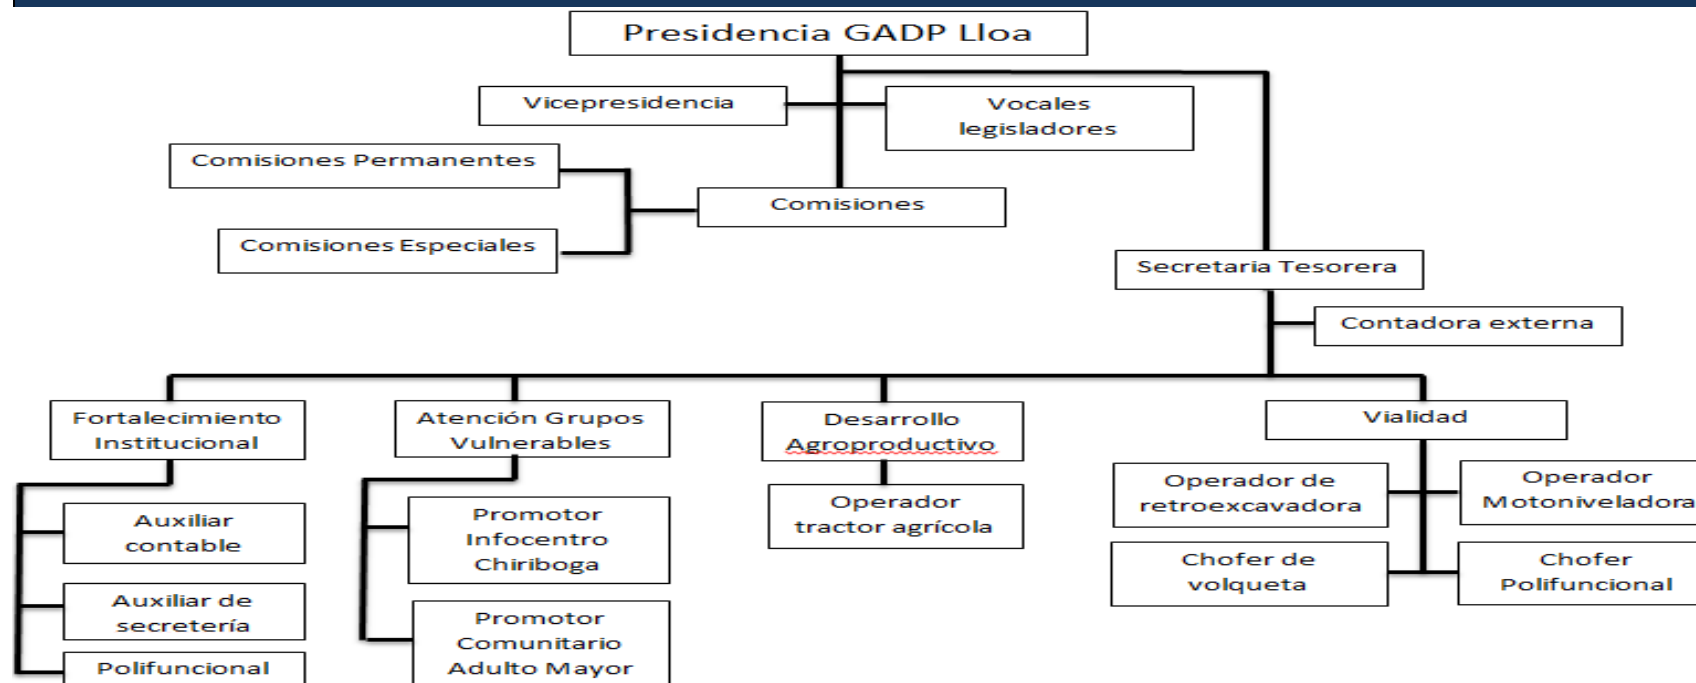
Presidencia GADP Lloa

Vicepresidencia

Vocales legisladores

Comisiones Permanentes

Comisiones

Comisiones Especiales

Secretaria Tesorera

Contadora externa

Fortalecimiento Institucional

Auxiliar contable

Auxiliar de secretería

Polifuncional

Atención Grupos Vulnerables

Promotor Infocentro Chiriboga

Promotor Comunitario Adulto Mayor

Desarrollo Agroproductivo

Operador tractor agrícola

Vialidad

Operador de retroexcavadora

Operador Motoniveladora

Chofer de volqueta

Chofer Polifuncional